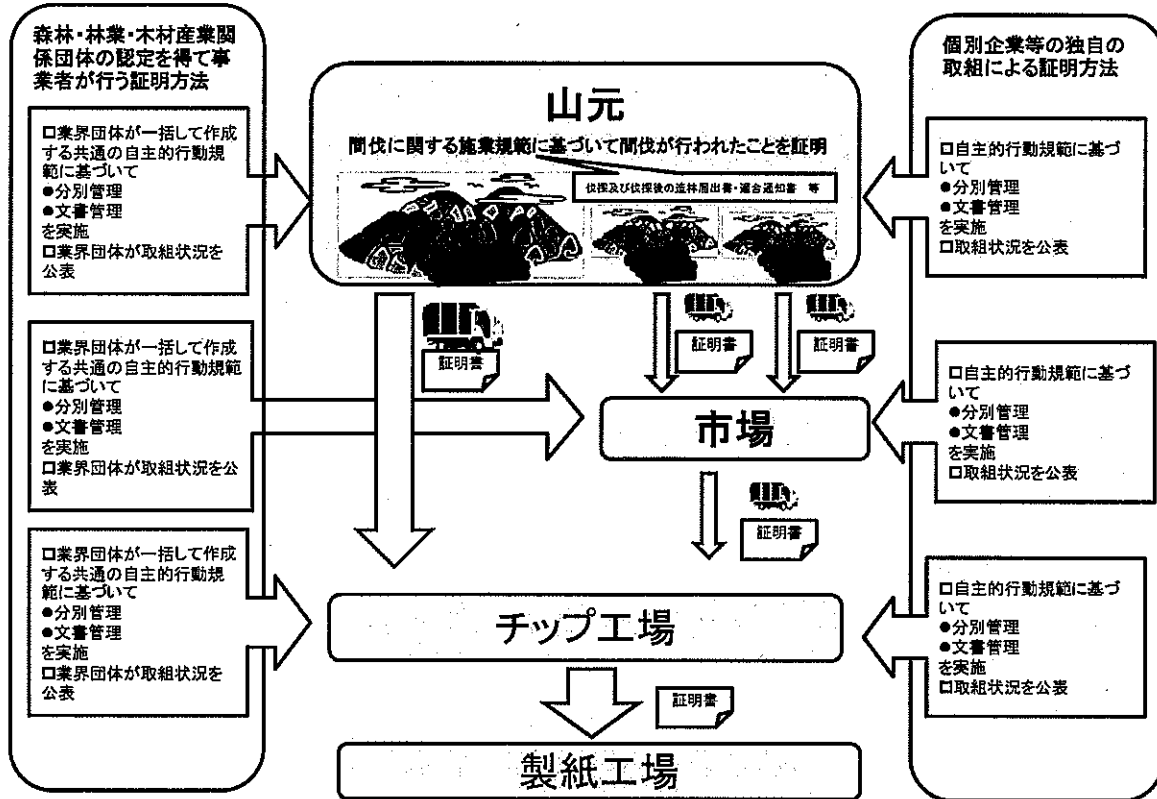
森林・林業・木材産業関係団体の認定を得て事業者が行う証明方法

□業界団体が一括して作成する共通の自主的行動規範に基づいて
●分別管理
●文書管理
を実施
□業界団体が取組状況を公表

□業界団体が一括して作成する共通の自主的行動規範に基づいて
●分別管理
●文書管理
を実施
□業界団体が取組状況を公表

□業界団体が一括して作成する共通の自主的行動規範に基づいて
●分別管理
●文書管理
を実施
□業界団体が取組状況を公表

山元

間伐に関する施業規範に基づいて間伐が行われたことを証明

伐採及び伐採後の造林届出書・適合通知書 等

証明書

証明書

証明書

市場

証明書

チップ工場

証明書

製紙工場

個別企業等の独自の取組による証明方法

□自主的行動規範に基づいて
●分別管理
●文書管理
を実施
□取組状況を公表

□自主的行動規範に基づいて
●分別管理
●文書管理
を実施
□取組状況を公表

□自主的行動規範に基づいて
●分別管理
●文書管理
を実施
□取組状況を公表